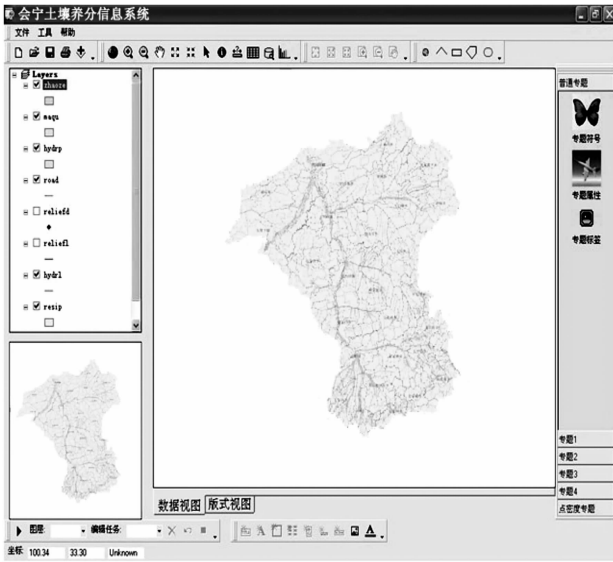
会宁土壤养分信息系统

文件 工具 帮助

Layers
zhaoze
xaqu
hydrp
road
reliefd
relief1
hydrl
resip

普通专题
专题符号
专题属性
专题标签

专题1
专题2
专题3
专题4
点密度专题

数据视图 版式视图

图层: 编辑任务:

坐标 100.34 33.30 Unknown